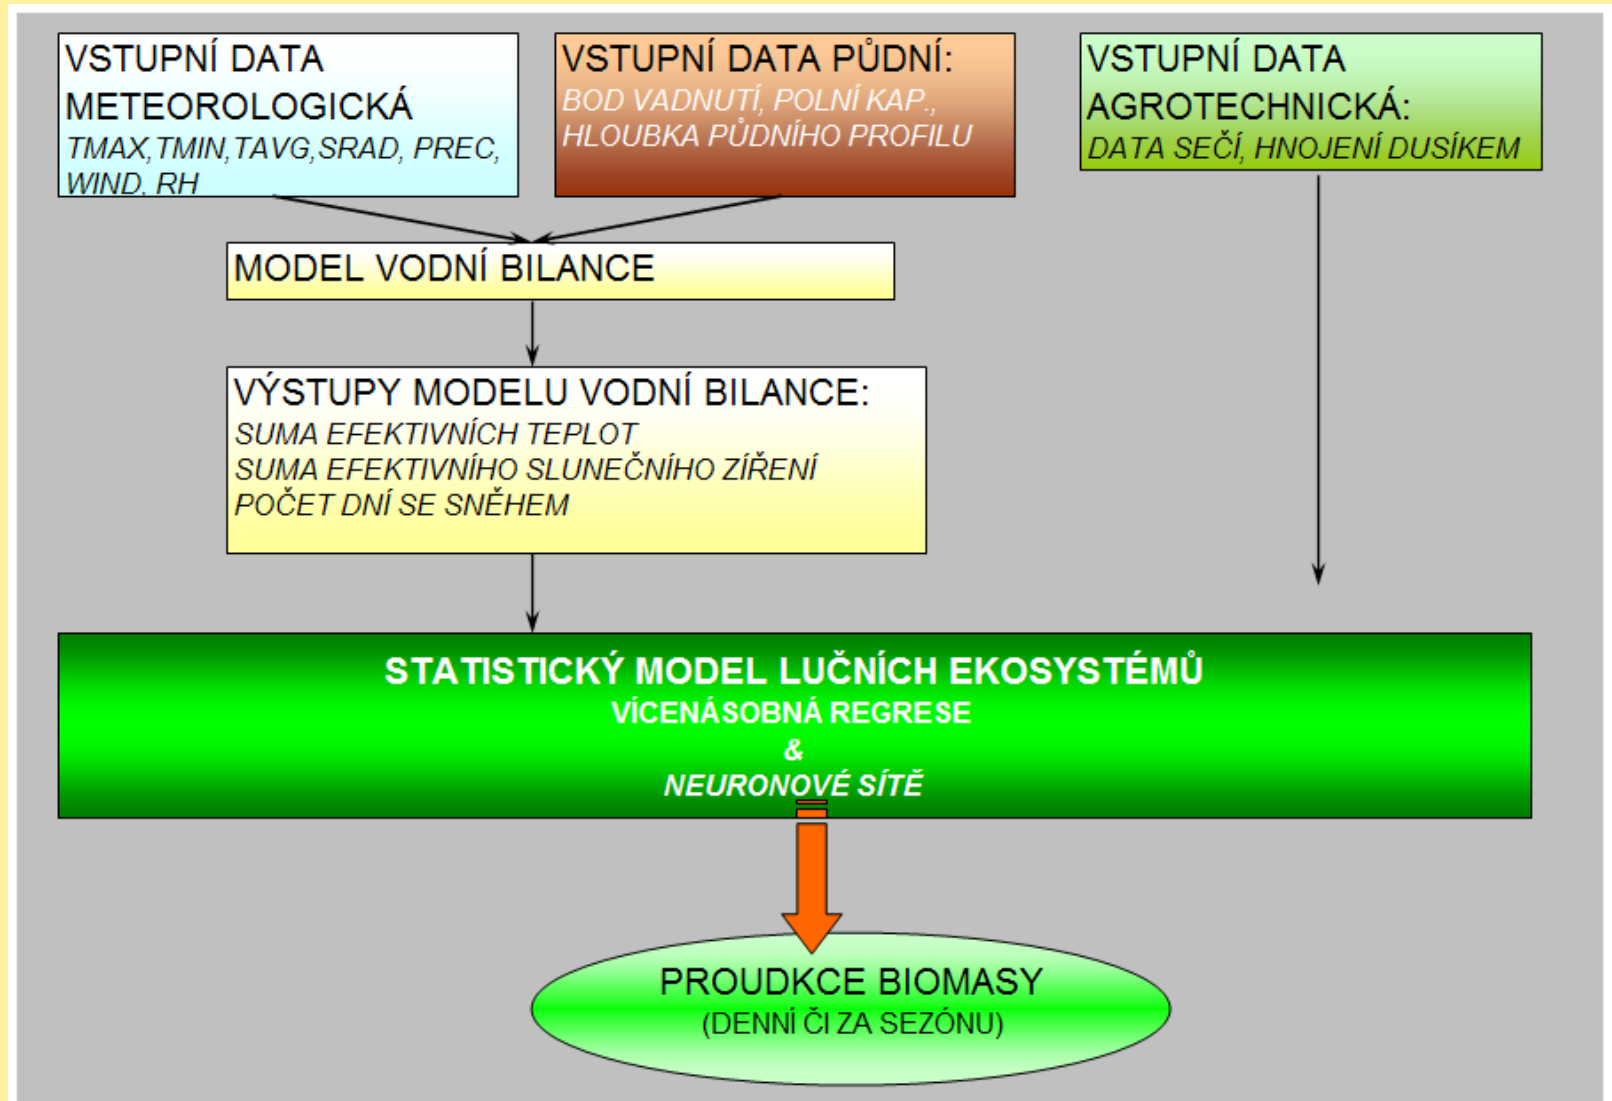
VSTUPNÍ DATA METEOROLOGICKÁ
TMAX,TMIN,TAVG,SRAD, PREC, WIND, RH

VSTUPNÍ DATA PŮDNÍ:
BOD VADNUTÍ, POLNÍ KAP., HLOUBKA PŮDNÍHO PROFILU

VSTUPNÍ DATA AGROTECHNICKÁ:
DATA SEČÍ, HNOJENÍ DUSÍKEM

MODEL VODNÍ BILANCE

VÝSTUPY MODELU VODNÍ BILANCE:
SUMA EFEKTIVNÍCH TEPLOT
SUMA EFEKTIVNÍHO SLUNEČNÍHO ZÍŘENÍ
POČET DNÍ SE SNĚHEM

STATISTICKÝ MODEL LUČNÍCH EKOSYSTÉMŮ
VÍCENÁSOBNÁ REGRESE
&
NEURONOVÉ SÍTĚ

PROUDKCE BIOMASY
(DENNÍ ČI ZA SEZÓNU)